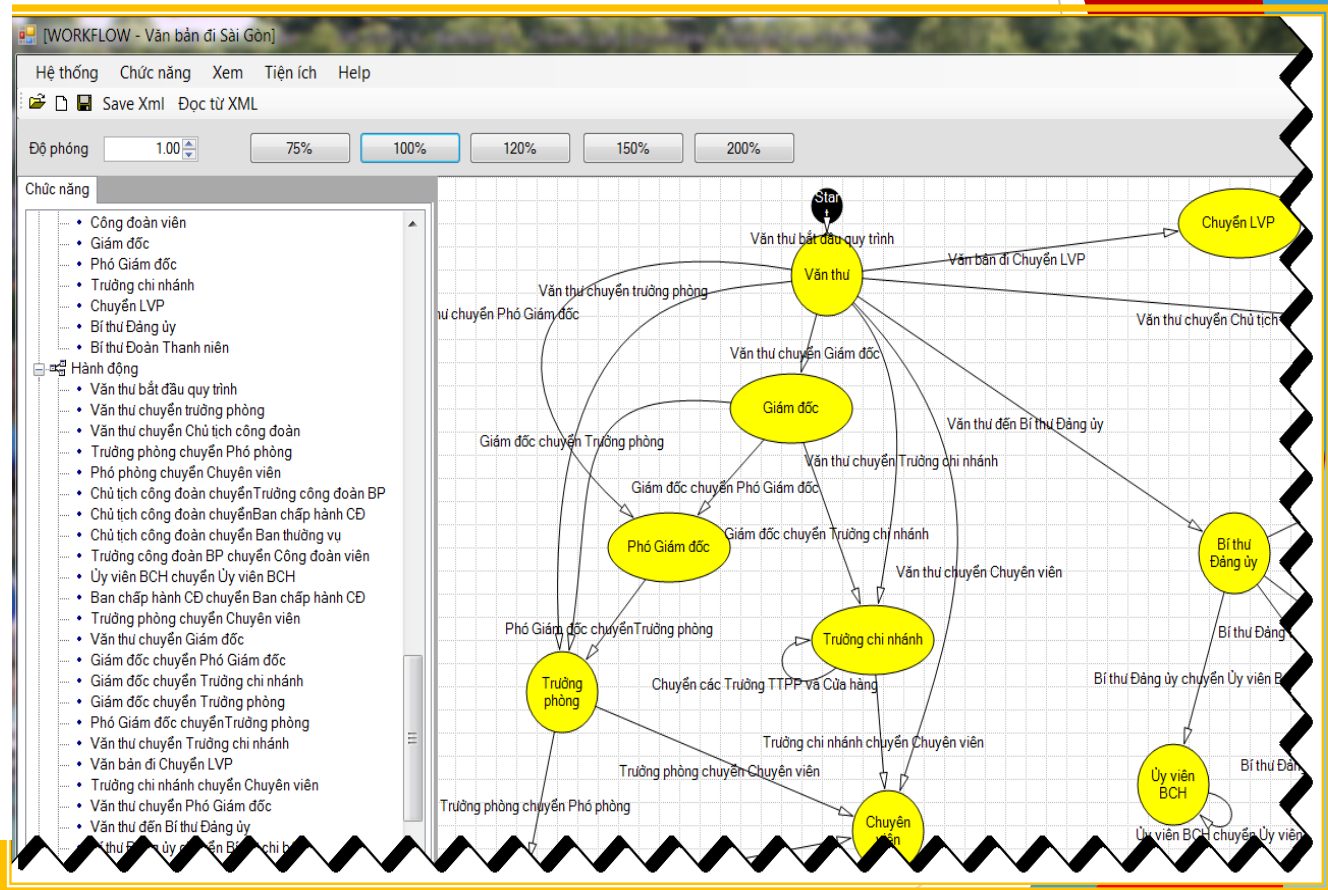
[WORKFLOW - Văn bản đi Sài Gòn]

Hệ thống Chức năng Xem Tiện ích Help

Save Xml Đọc từ XML

Độ phóng 1.00 75% 100% 120% 150% 200%

Chức năng

Công đoàn viên
Giám đốc
Phó Giám đốc
Trưởng chi nhánh
Chuyển LVP
Bí thư Đảng ủy
Bí thư Đoàn Thanh niên
Hành động
Văn thư bắt đầu quy trình
Văn thư chuyển trưởng phòng
Văn thư chuyển Chủ tịch công đoàn
Trưởng phòng chuyển Phó phòng
Phó phòng chuyển Chuyên viên
Chủ tịch công đoàn chuyểnTrưởng công đoàn BP
Chủ tịch công đoàn chuyểnBan chấp hành CĐ
Chủ tịch công đoàn chuyển Ban thường vụ
Trưởng công đoàn BP chuyển Công đoàn viên
Ủy viên BCH chuyển Ủy viên BCH
Ban chấp hành CĐ chuyển Ban chấp hành CĐ
Trưởng phòng chuyển Chuyên viên
Văn thư chuyển Giám đốc
Giám đốc chuyển Phó Giám đốc
Giám đốc chuyển Trưởng chi nhánh
Giám đốc chuyển Trưởng phòng
Phó Giám đốc chuyểnTrưởng phòng
Văn thư chuyển Trưởng chi nhánh
Văn bản đi Chuyển LVP
Trưởng chi nhánh chuyển Chuyên viên
Văn thư chuyển Phó Giám đốc
Văn thư đến Bí thư Đảng ủy
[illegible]

Start
Văn thư bắt đầu quy trình
Văn thư
Chuyển LVP
Văn bản đi Chuyển LVP
Văn thư chuyển trưởng phòng
thư chuyển Phó Giám đốc
Văn thư chuyển Chủ tịch
Văn thư chuyển Giám đốc
Giám đốc
Văn thư đến Bí thư Đảng ủy
Giám đốc chuyển Trưởng phòng
Văn thư chuyển Trưởng chi nhánh
Giám đốc chuyển Phó Giám đốc
Giám đốc chuyển Trưởng chi nhánh
Phó Giám đốc
Bí thư Đảng ủy
Văn thư chuyển Chuyên viên
Phó Giám đốc chuyểnTrưởng phòng
Trưởng chi nhánh
Bí thư Đảng
Trưởng phòng
Chuyển các Trưởng TTPP và Cửa hàng
Bí thư Đảng ủy chuyển Ủy viên B
Trưởng chi nhánh chuyển Chuyên viên
Trưởng phòng chuyển Chuyên viên
Bí thư Đản
Ủy viên BCH
Trưởng phòng chuyển Phó phòng
Chuyên viên
Ủy viên BCH chuyển Ủy viên